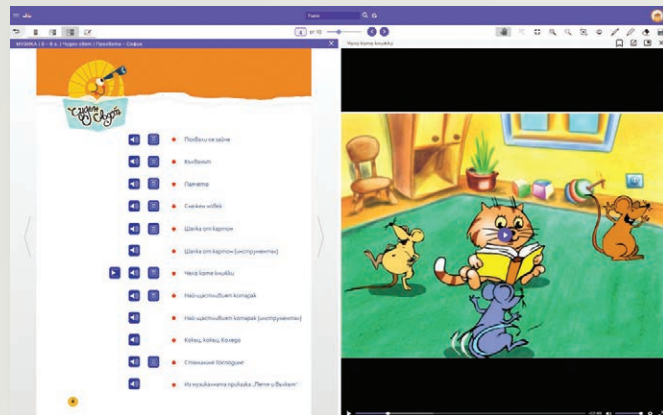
Търси

4 от 10

МУЗИКА | 6 – 8 г. | Чудно общи | Просвета – София

Чичо Коте книжки

Чудно Хубаво

Похвали се зайче

Вълкът

Паячето

Снежен човек

Шапка от картон

Шапка от картон (инструментал)

Чичо Коте книжки

Най-щастливият комарджия

Най-щастливият комар (инструментал)

Колко, колко, Колеле

Стоманени Господине

Из музикалната приказка „Петя и Вълкът"

4